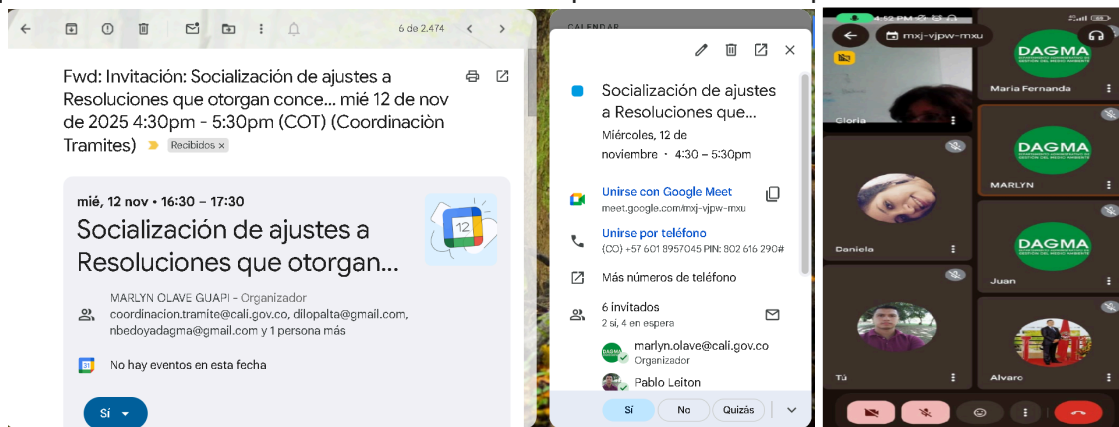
6 de 2.474

Fwd: Invitación: Socialización de ajustes a Resoluciones que otorgan conce... mié 12 de nov de 2025 4:30pm - 5:30pm (COT) (Coordinaciòn Tramites) Recibidos ×

mié, 12 nov • 16:30 – 17:30

Socialización de ajustes a Resoluciones que otorgan...

12

MARLYN OLAVE GUAPI - Organizador
coordinacion.tramite@cali.gov.co, dilopalta@gmail.com, nbedoyadagma@gmail.com y 1 persona más

31 No hay eventos en esta fecha

Sí

CALENDAR

Socialización de ajustes a Resoluciones que...
Miércoles, 12 de noviembre · 4:30 – 5:30pm

Unirse con Google Meet
meet.google.com/mxj-vjpw-mxu

Unirse por teléfono
(CO) +57 601 8957045 PIN: 802 616 290#

Más números de teléfono

6 invitados
2 sí, 4 en espera

marlyn.olave@cali.gov.co
Organizador

Pablo Leiton

Sí No Quizás

4:52 PM

mxj-vjpw-mxu

DAGMA

Gloria

Maria Fernanda

DAGMA

MARLYN

Daniela

DAGMA

Juan

Tú

Alvaro